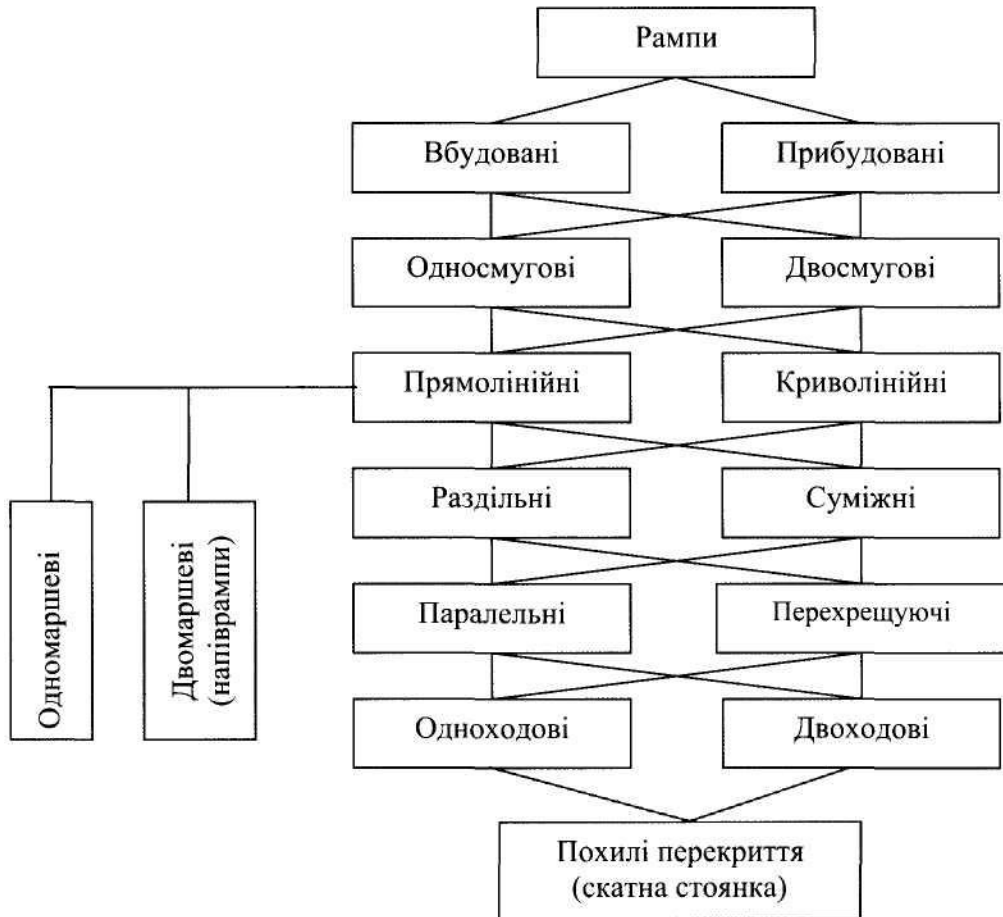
Рампи

Вбудовані

Прибудовані

Односмугові

Двосмугові

Прямолінійні

Криволінійні

Одномаршеві

Двомаршеві (напіврампи)

Раздільні

Суміжні

Паралельні

Перехрещуючі

Одноходові

Двоходові

Похилі перекриття (скатна стоянка)